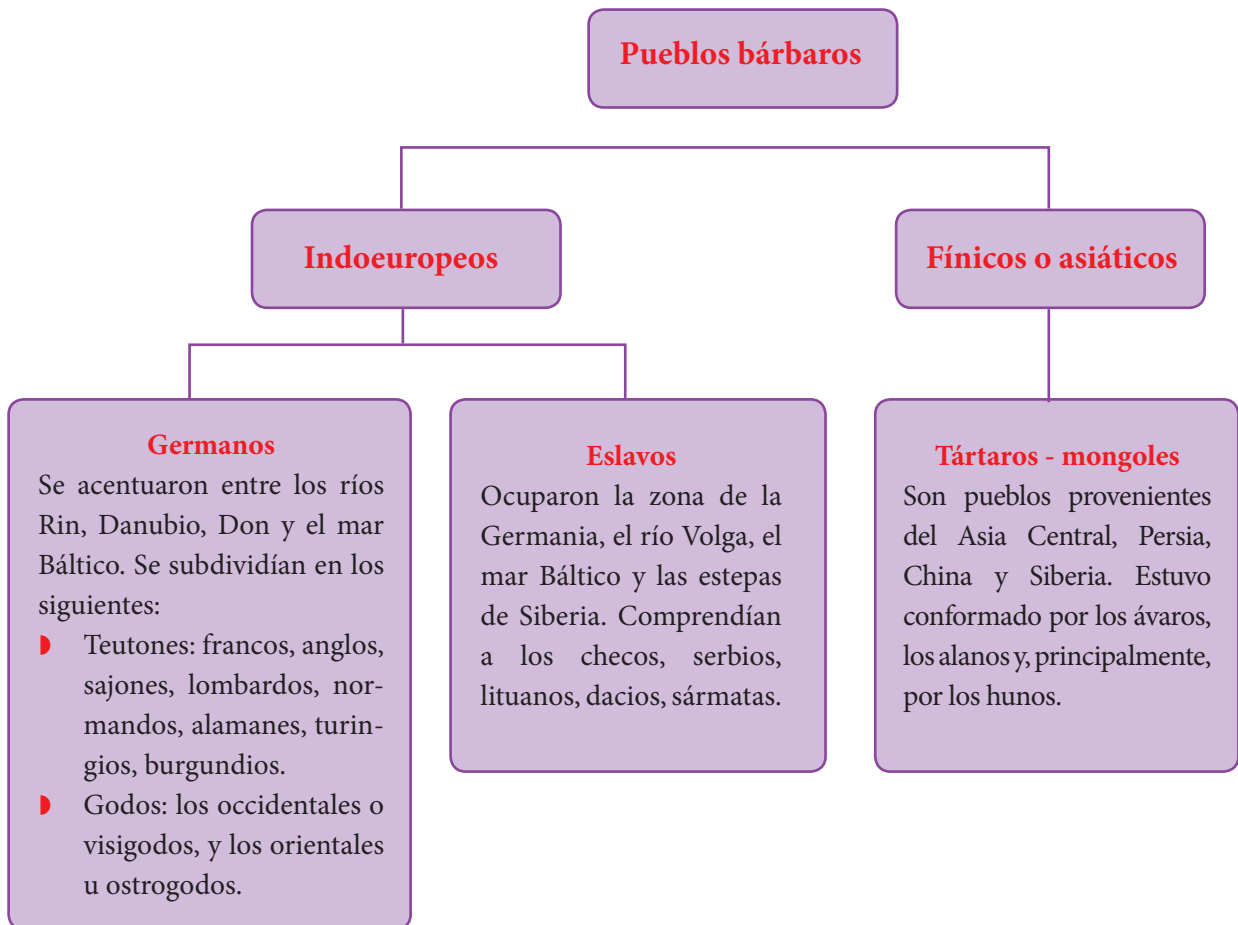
Pueblos bárbaros

Indoeuropeos

Fínicos o asiáticos

Germanos
Se acentuaron entre los ríos Rin, Danubio, Don y el mar Báltico. Se subdividían en los siguientes:
◗ Teutones: francos, anglos, sajones, lombardos, normandos, alamanes, turingios, burgundios.
◗ Godos: los occidentales o visigodos, y los orientales u ostrogodos.

Eslavos
Ocuparon la zona de la Germania, el río Volga, el mar Báltico y las estepas de Siberia. Comprendían a los checos, serbios, lituanos, dacios, sármatas.

Tártaros - mongoles
Son pueblos provenientes del Asia Central, Persia, China y Siberia. Estuvo conformado por los ávaros, los alanos y, principalmente, por los hunos.